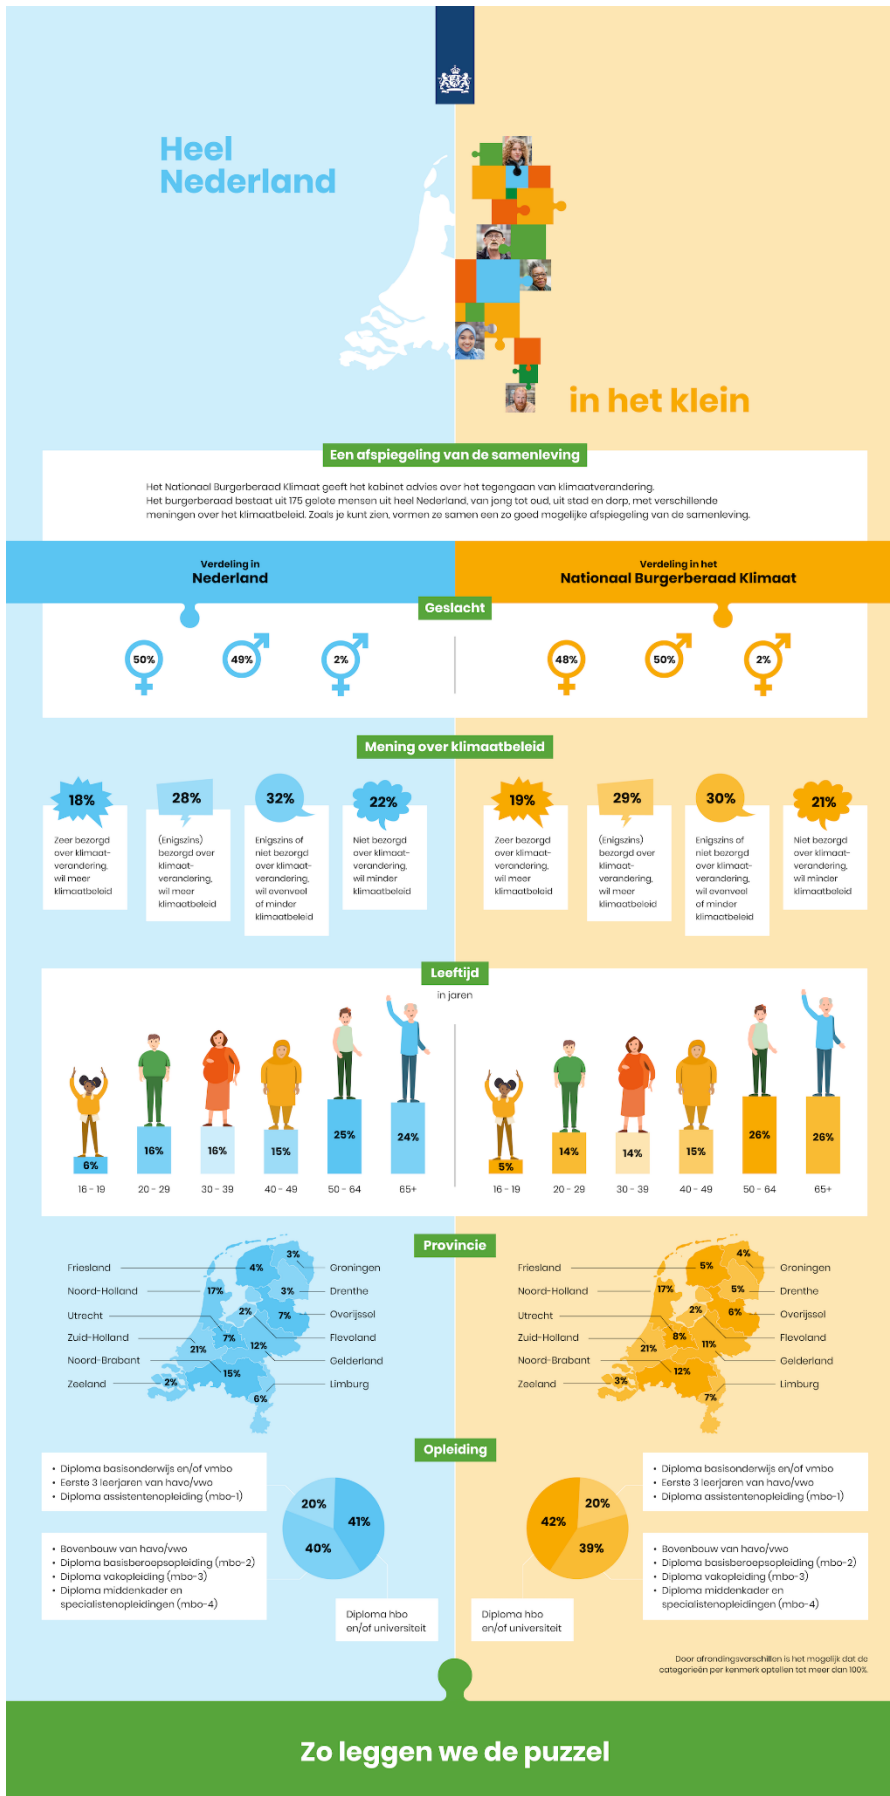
Heel Nederland

in het klein

Een afspiegeling van de samenleving

Het Nationaal Burgerberaad Klimaat geeft het kabinet advies over het tegengaan van klimaatverandering. Het burgerberaad bestaat uit 175 gelote mensen uit heel Nederland, van jong tot oud, uit stad en dorp, met verschillende meningen over het klimaatbeleid. Zoals je kunt zien, vormen ze samen een zo goed mogelijke afspiegeling van de samenleving.

Verdeling in Nederland

Verdeling in het Nationaal Burgerberaad Klimaat

Geslacht

50%
49%
2%

48%
50%
2%

Mening over klimaatbeleid

18% Zeer bezorgd over klimaatverandering, wil meer klimaatbeleid
28% (Enigszins) bezorgd over klimaatverandering, wil meer klimaatbeleid
32% Enigszins of niet bezorgd over klimaatverandering, wil evenveel of minder klimaatbeleid
22% Niet bezorgd over klimaatverandering, wil minder klimaatbeleid

19% Zeer bezorgd over klimaatverandering, wil meer klimaatbeleid
29% (Enigszins) bezorgd over klimaatverandering, wil meer klimaatbeleid
30% Enigszins of niet bezorgd over klimaatverandering, wil evenveel of minder klimaatbeleid
21% Niet bezorgd over klimaatverandering, wil minder klimaatbeleid

Leeftijd
in jaren

| | 16 - 19 | 20 - 29 | 30 - 39 | 40 - 49 | 50 - 64 | 65+ |
|---|---|---|---|---|---|---|
| Nederland | 6% | 16% | 16% | 15% | 25% | 24% |
| Burgerberaad | 5% | 14% | 14% | 15% | 26% | 26% |

Provincie

Friesland 4%
Noord-Holland 17%
Utrecht 7%
Zuid-Holland 21%
Noord-Brabant 15%
Zeeland 2%
Groningen 3%
Drenthe 3%
Overijssel 7%
Flevoland 2%
Gelderland 12%
Limburg 6%

Friesland 5%
Noord-Holland 17%
Utrecht 8%
Zuid-Holland 21%
Noord-Brabant 12%
Zeeland 3%
Groningen 4%
Drenthe 5%
Overijssel 6%
Flevoland 2%
Gelderland 11%
Limburg 7%

Opleiding

• Diploma basisonderwijs en/of vmbo
• Eerste 3 leerjaren van havo/vwo
• Diploma assistentenopleiding (mbo-1)

• Bovenbouw van havo/vwo
• Diploma basisberoepsopleiding (mbo-2)
• Diploma vakopleiding (mbo-3)
• Diploma middenkader en specialistenopleidingen (mbo-4)

Diploma hbo en/of universiteit

20%
41%
40%

20%
42%
39%

• Diploma basisonderwijs en/of vmbo
• Eerste 3 leerjaren van havo/vwo
• Diploma assistentenopleiding (mbo-1)

• Bovenbouw van havo/vwo
• Diploma basisberoepsopleiding (mbo-2)
• Diploma vakopleiding (mbo-3)
• Diploma middenkader en specialistenopleidingen (mbo-4)

Diploma hbo en/of universiteit

Door afrondingsverschillen is het mogelijk dat de categorieën per kenmerk optellen tot meer dan 100%.

Zo leggen we de puzzel